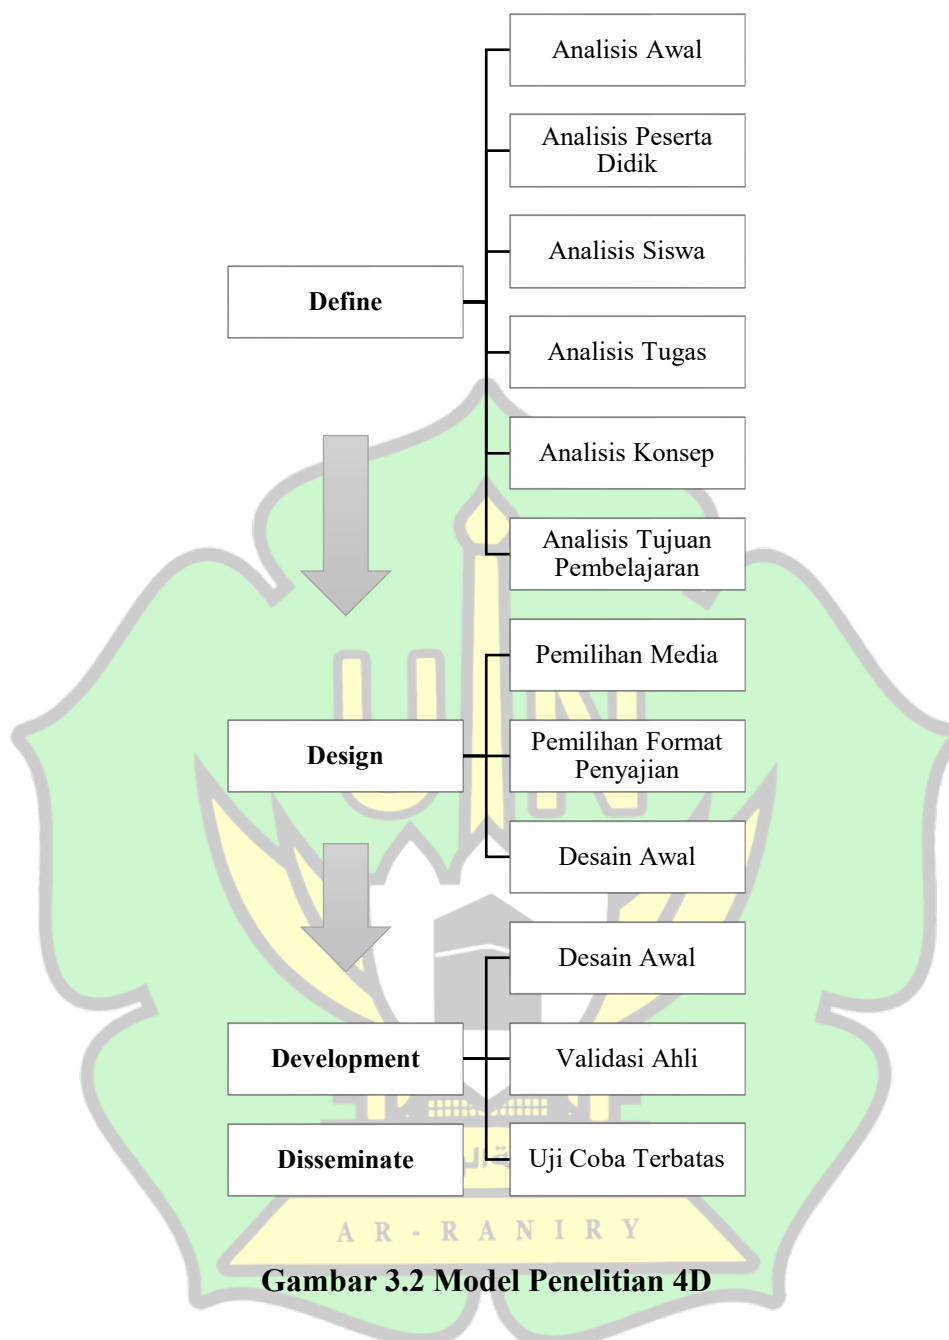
Define

Analisis Awal

Analisis Peserta Didik

Analisis Siswa

Analisis Tugas

Analisis Konsep

Analisis Tujuan Pembelajaran

Design

Pemilihan Media

Pemilihan Format Penyajian

Desain Awal

Development

Desain Awal

Validasi Ahli

Disseminate

Uji Coba Terbatas

A R - R A N I R Y

Gambar 3.2 Model Penelitian 4D